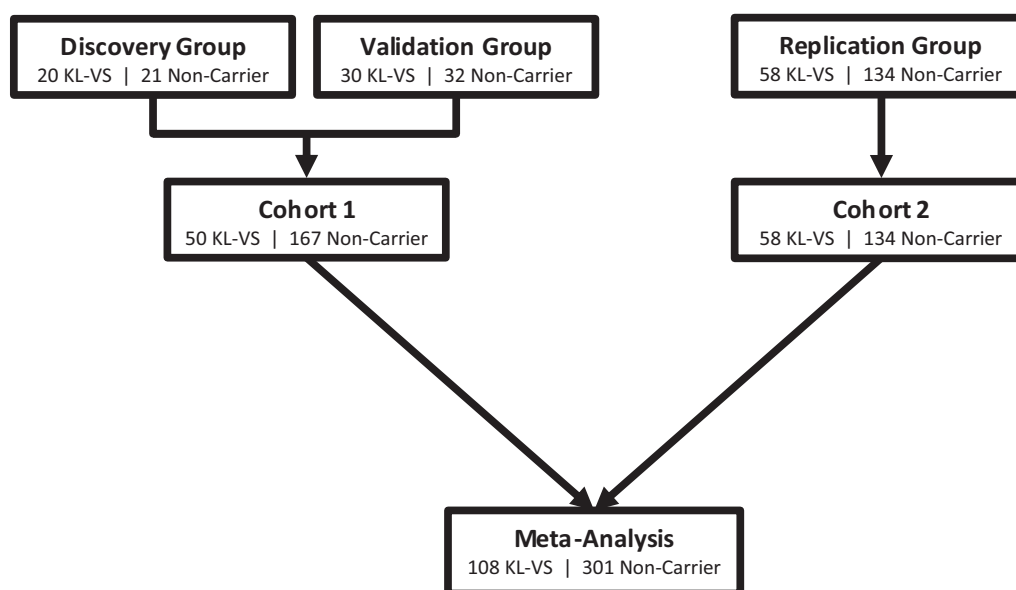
Discovery Group
20 KL-VS | 21 Non-Carrier

Validation Group
30 KL-VS | 32 Non-Carrier

Replication Group
58 KL-VS | 134 Non-Carrier

Cohort 1
50 KL-VS | 167 Non-Carrier

Cohort 2
58 KL-VS | 134 Non-Carrier

Meta-Analysis
108 KL-VS | 301 Non-Carrier